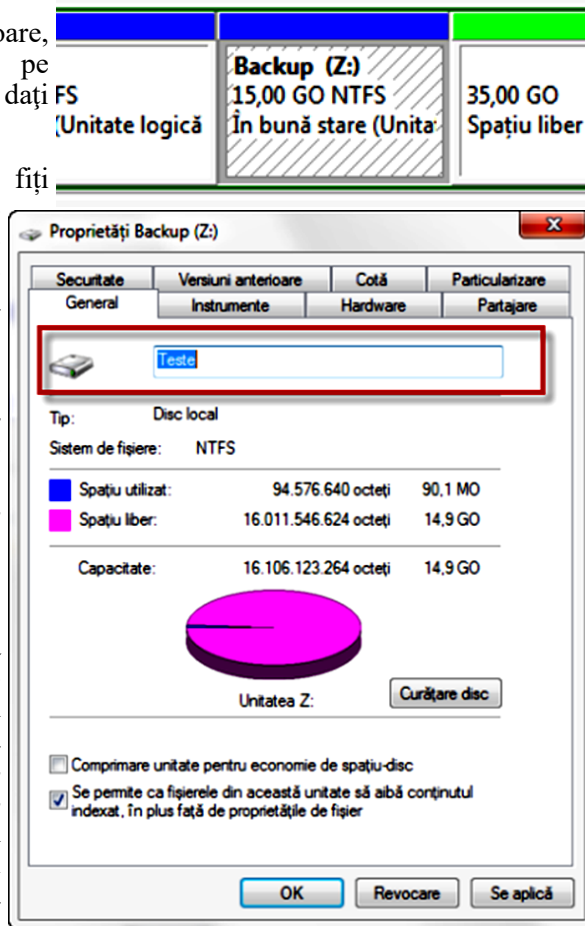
oare,
pe
dați

fiți

FS
(Unitate logică

Backup (Z:)
15,00 GO NTFS
În bună stare (Unita

35,00 GO
Spațiu liber

Proprietăți Backup (Z:)

Securitate | Versiuni anterioare | Cotă | Particularizare
General | Instrumente | Hardware | Partajare

Teste

Tip: Disc local

Sistem de fișiere: NTFS

| | | | |
|---|---|---|---|
| | Spațiu utilizat: | 94.576.640 octeți | 90,1 MO |
| | Spațiu liber: | 16.011.546.624 octeți | 14,9 GO |
| | Capacitate: | 16.106.123.264 octeți | 14,9 GO |

Unitatea Z:

Curățare disc

Comprimare unitate pentru economie de spațiu-disc

Se permite ca fișierele din această unitate să aibă conținutul indexat, în plus față de proprietățile de fișier

OK | Revocare | Se aplică